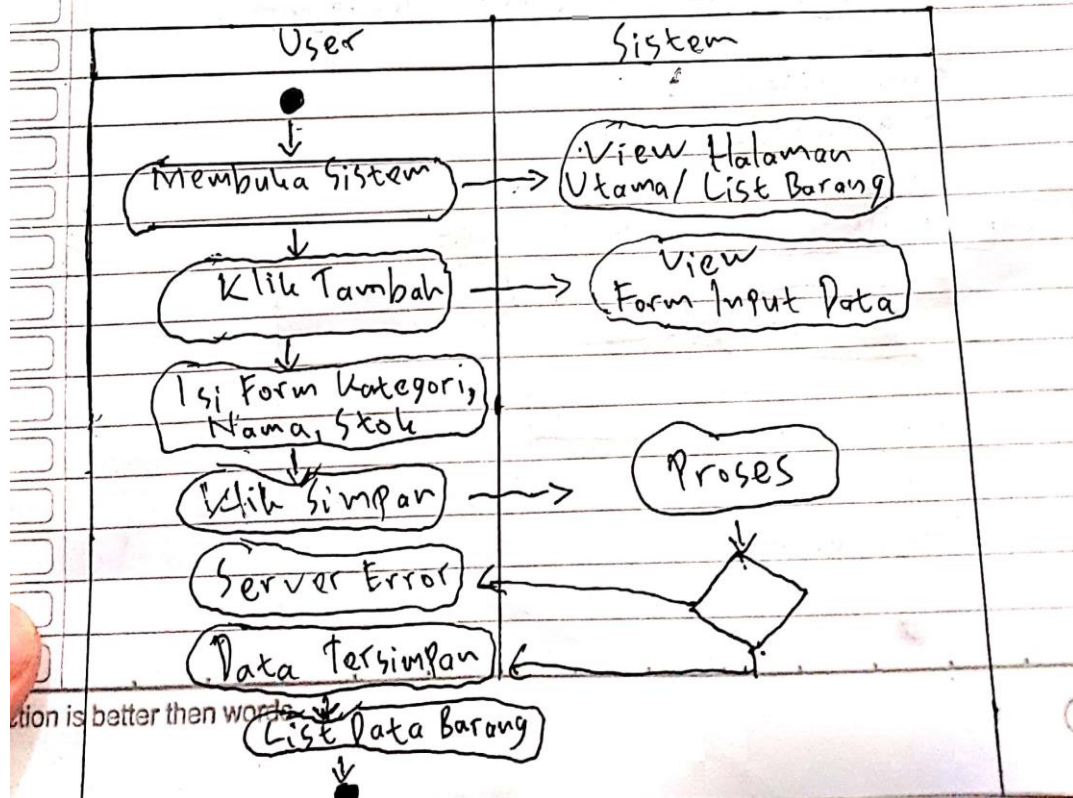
User

Sistem

Membuka Sistem

View Halaman Utama/ List Barang

Klik Tambah

View Form Input Data

Isi Form Kategori, Nama, Stok

Klik Simpan

Proses

Server Error

Data Tersimpan

tion is better then words

List Data Barang